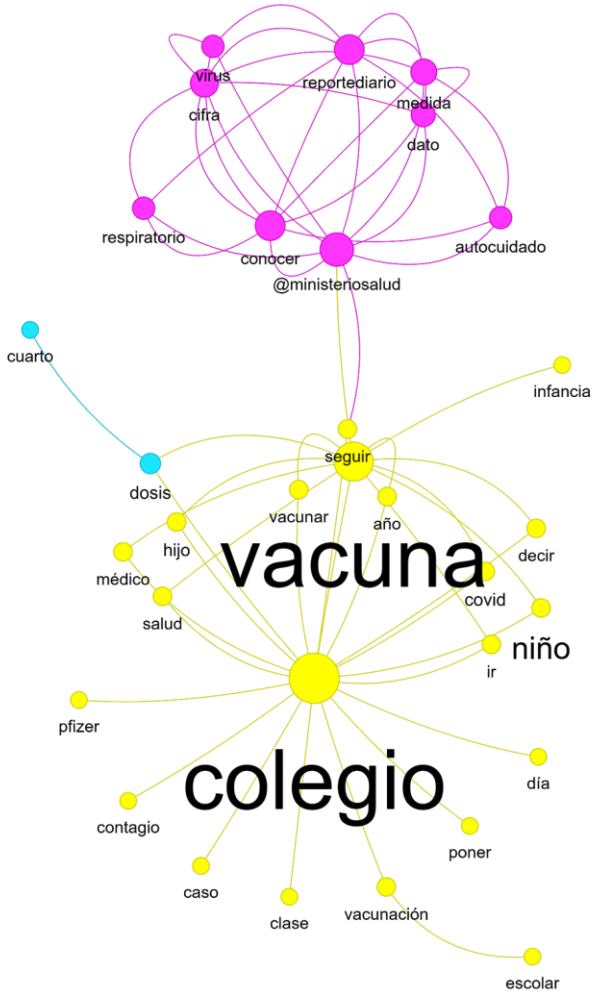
virus
reportediario
medida
cifra
dato
respiratorio
conocer
autocuidado
@ministeriosalud
cuarto
infancia
seguir
dosis
vacunar
año
hijo
decir
médico
vacuna
covid
salud
niño
ir
pfizer
colegio
día
contagio
poner
caso
clase
vacunación
escolar